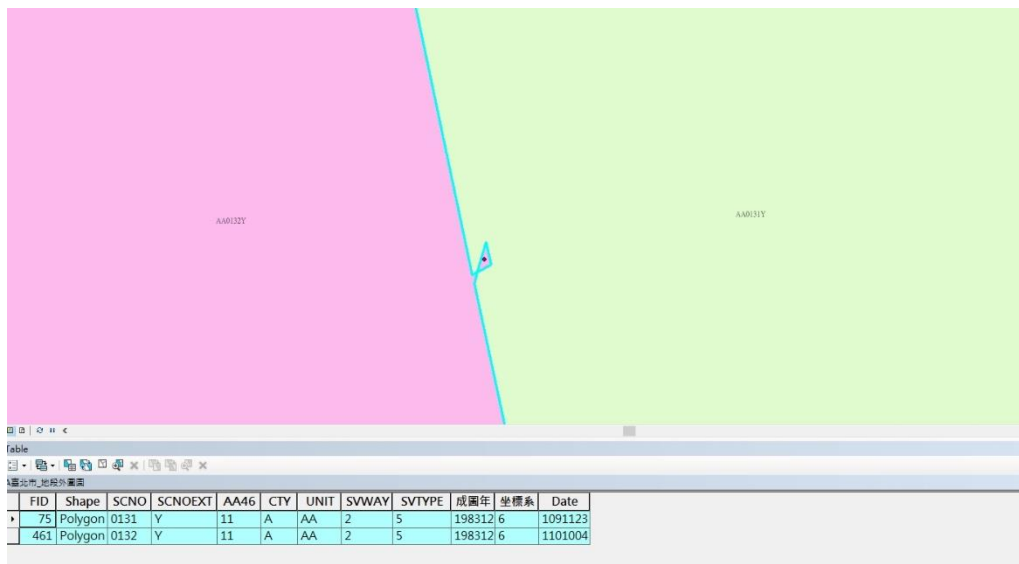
AA0132Y

AA0131Y

Table

臺北市_地段外圍圖

| FID | Shape | SCNO | SCNOEXT | AA46 | CTY | UNIT | SVWAY | SVTYPE | 成圖年 | 坐標系 | Date |
|---|---|---|---|---|---|---|---|---|---|---|---|
| 75 | Polygon | 0131 | Y | 11 | A | AA | 2 | 5 | 198312 | 6 | 1091123 |
| 461 | Polygon | 0132 | Y | 11 | A | AA | 2 | 5 | 198312 | 6 | 1101004 |